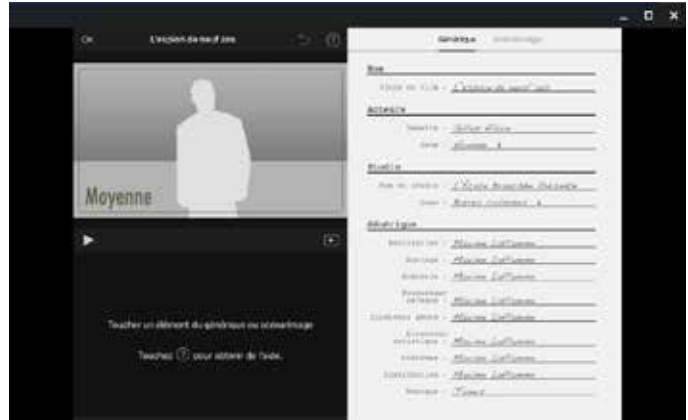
OK

L'evasion de neuf ans

Générique

Moyenne

Toucher un élément du générique ou storyboard

Touchez ? pour obtenir de l'aide.

Nom

Titre du film : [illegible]

Acteurs

Acteur : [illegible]

Rôle : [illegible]

Studio

Nom du studio : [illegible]

Logo : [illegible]

Générique

Réalisateur : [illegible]

Scénario : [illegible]

Producteur : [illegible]

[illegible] : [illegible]

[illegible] : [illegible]

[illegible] : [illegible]

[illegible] : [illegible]

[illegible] : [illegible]

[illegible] : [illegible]